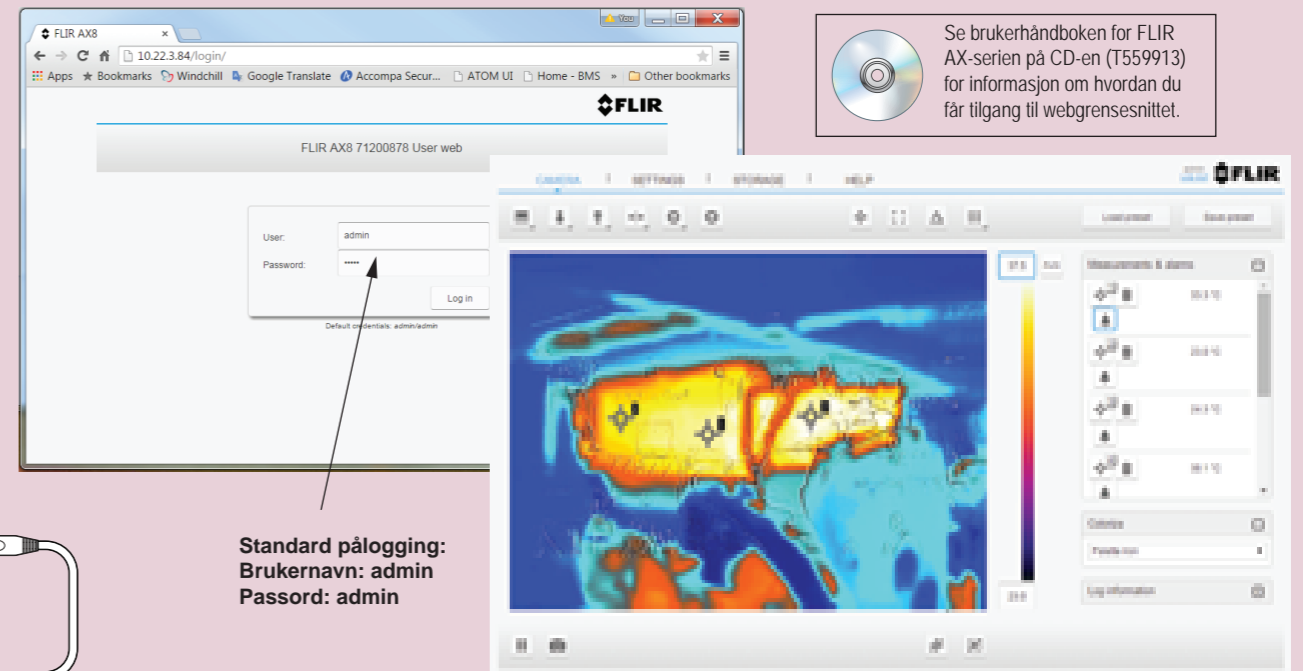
FLIR AX8
10.22.3.84/login/
Apps Bookmarks Windchill Google Translate Accompa Secur... ATOM UI Home - BMS » Other bookmarks
FLIR
FLIR AX8 71200878 User web
User: admin
Password: •••••
Log in
Default credentials: admin/admin

Se brukerhåndboken for FLIR AX-serien på CD-en (T559913) for informasjon om hvordan du får tilgang til webgrensesnittet.

CAMERA SETTINGS STORAGE HELP
FLIR
Load preset Save preset
Measurements & alarms
Colorize
Log information

Standard pålogging:
Brukernavn: admin
Passord: admin